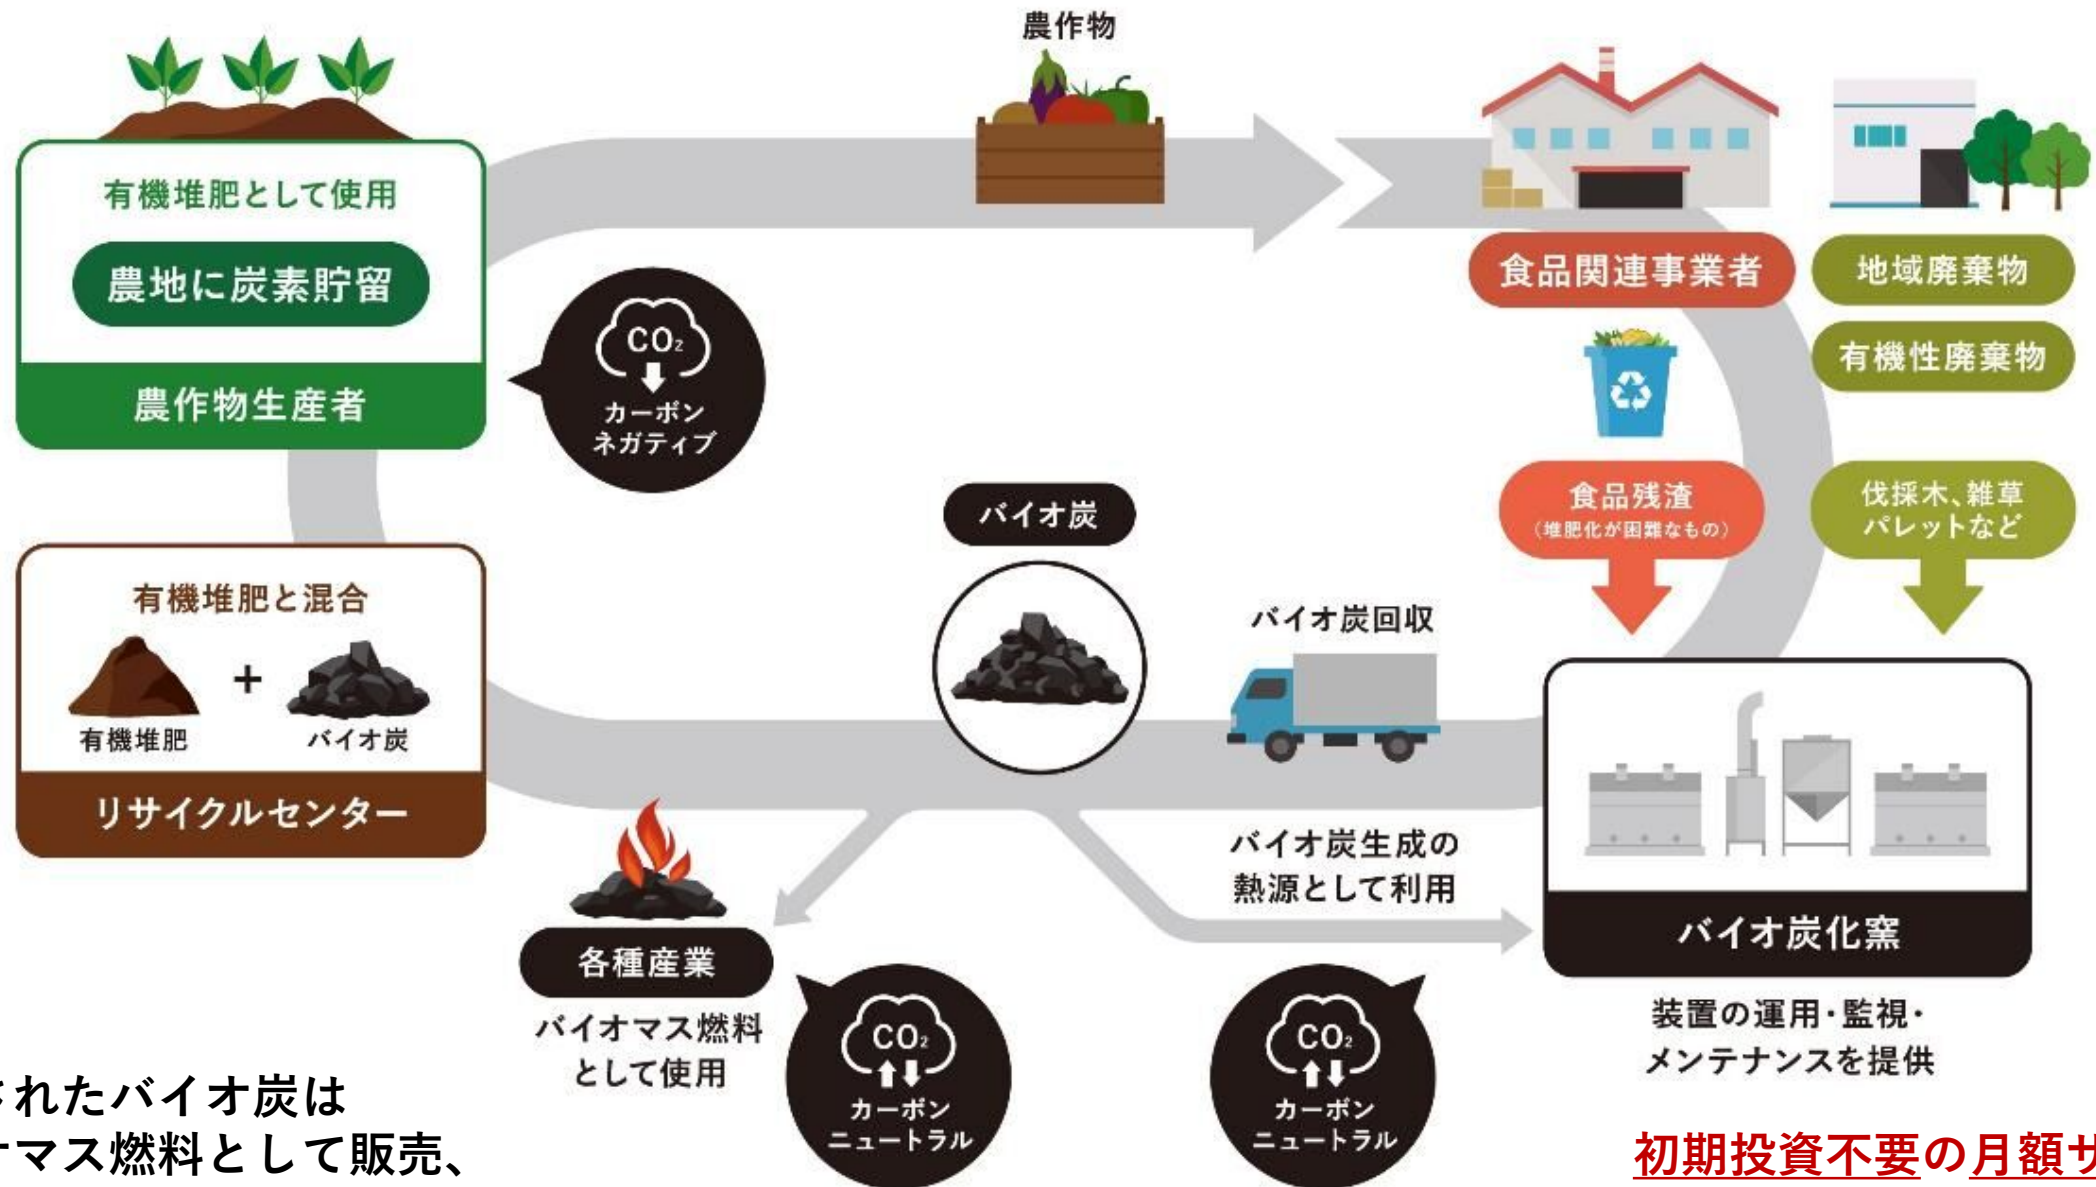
農作物

有機堆肥として使用

農地に炭素貯留

農作物生産者

$CO_2$
カーボンネガティブ

食品関連事業者

地域廃棄物

有機性廃棄物

食品残渣
（堆肥化が困難なもの）

伐採木、雑草
パレットなど

バイオ炭

有機堆肥と混合

有機堆肥 + バイオ炭

リサイクルセンター

バイオ炭回収

バイオ炭化窯

バイオ炭生成の熱源として利用

装置の運用・監視・メンテナンスを提供

各種産業

バイオマス燃料として使用

$CO_2$
カーボンニュートラル

$CO_2$
カーボンニュートラル

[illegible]れたバイオ炭は
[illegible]マス燃料として販売、

初期投資不要の月額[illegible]